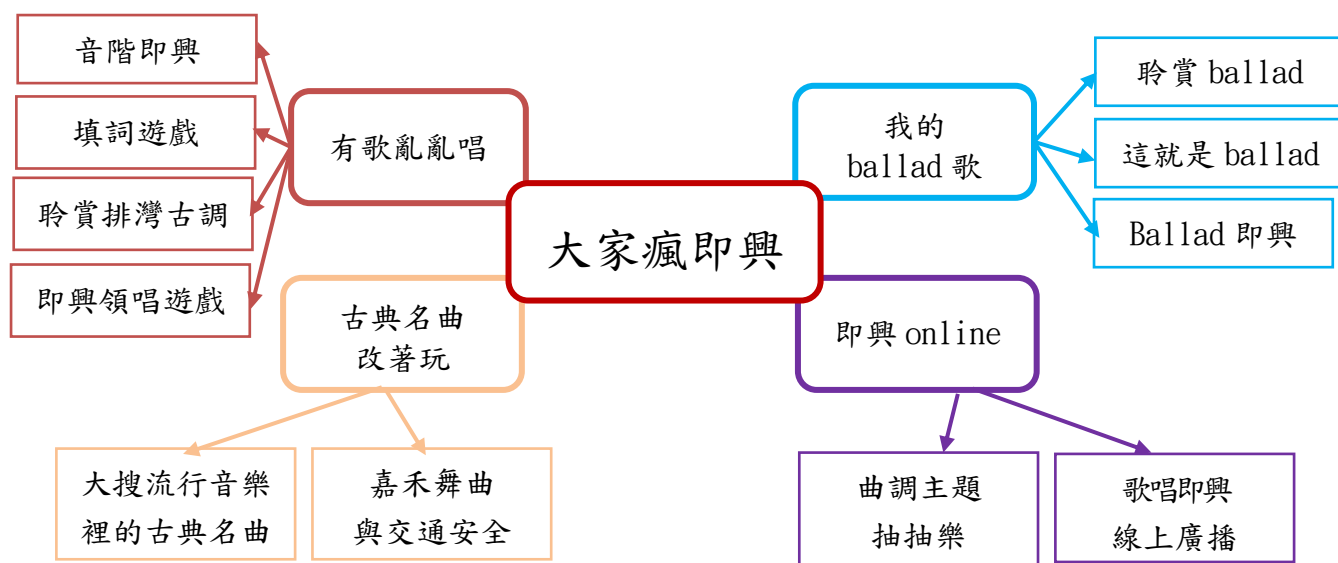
大家瘋即興

有歌亂亂唱

音階即興

填詞遊戲

聆賞排灣古調

即興領唱遊戲

我的 ballad 歌

聆賞 ballad

這就是 ballad

Ballad 即興

古典名曲 改著玩

大搜流行音樂 裡的古典名曲

嘉禾舞曲 與交通安全

即興 online

曲調主題 抽抽樂

歌唱即興 線上廣播